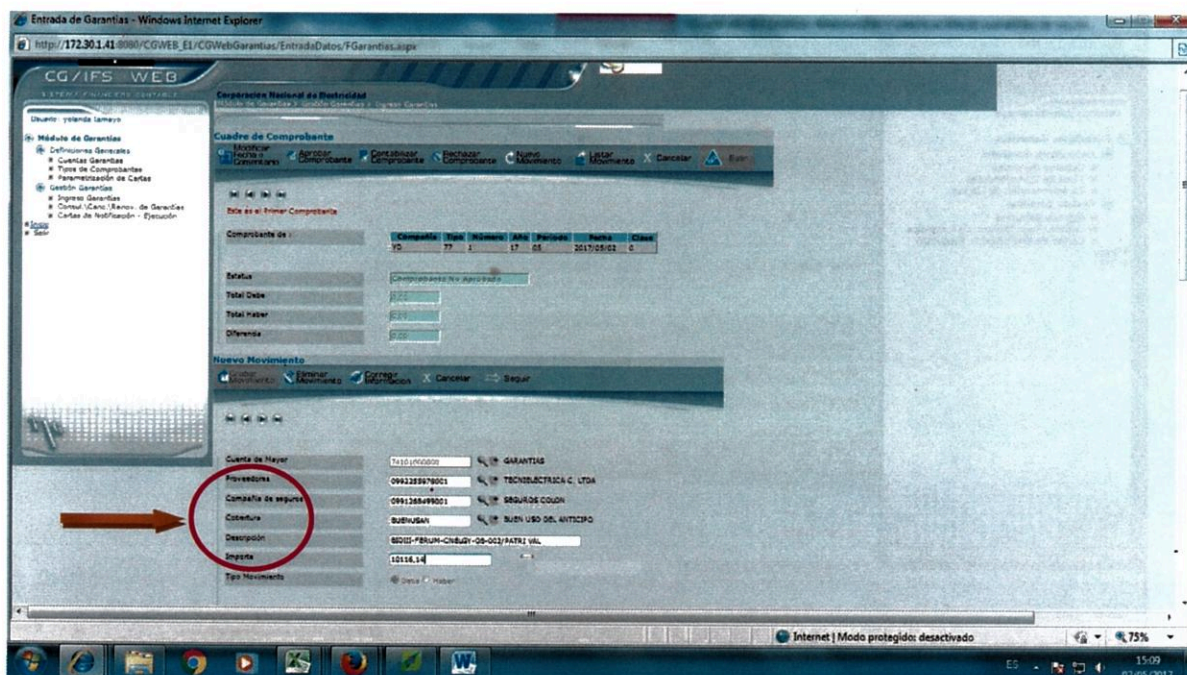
Entrada de Garantias - Windows Internet Explorer

http://172.30.1.41:8080/CGWEB_EL/CGWebGarantias/EntradaDatos/FGarantias.aspx

CG/IFS WEB

Corporacion Nacional de Electricidad

Usuario: yolanda lamayo

Módulo de Garantías
Definiciones Generales
Cuentas Garantías
Tipos de Comprobantes
Parametrización de Cartas
Gestión Garantías
Ingreso Garantías
Consul.\Canc.\Renov. de Garantías
Cartas de Notificación - Ejecución
Inicio
Salir

Cuadre de Comprobante

Modificar Fecha y Comentario | Aprobar Comprobante | Contabilizar Comprobante | Rechazar Comprobante | Nuevo Movimiento | Listar Movimiento | Cancelar | Salir

Este es el Primer Comprobante

Comprobante de :

| Compañía | Tipo | Número | Año | Periodo | Fecha | Clase |
|---|---|---|---|---|---|---|
| YD | 77 | 1 | 17 | 05 | 2017/05/02 | 0 |

Estatus: Comprobante No Aprobado
Total Debe: 0,00
Total Haber: 0,00
Diferencia: 0,00

Nuevo Movimiento

Grabar Movimiento | Eliminar Movimiento | Corregir Información | Cancelar | Seguir

Cuenta de Mayor: 741010000000 GARANTIAS
Proveedores: 0992285978001 TECNIELECTRICA C. LTDA
Compañía de seguros: 0991265499001 SEGUROS COLON
Cobertura: BUENUSAN BUEN USO DEL ANTICIPO
Descripción: SEDIII-FERUM-CNELGY-OS-003/PATRI VAL
Importe: 10116,14
Tipo Movimiento: Debe Haber

Internet | Modo protegido: desactivado
75%
ES
15:09
02/05/2017